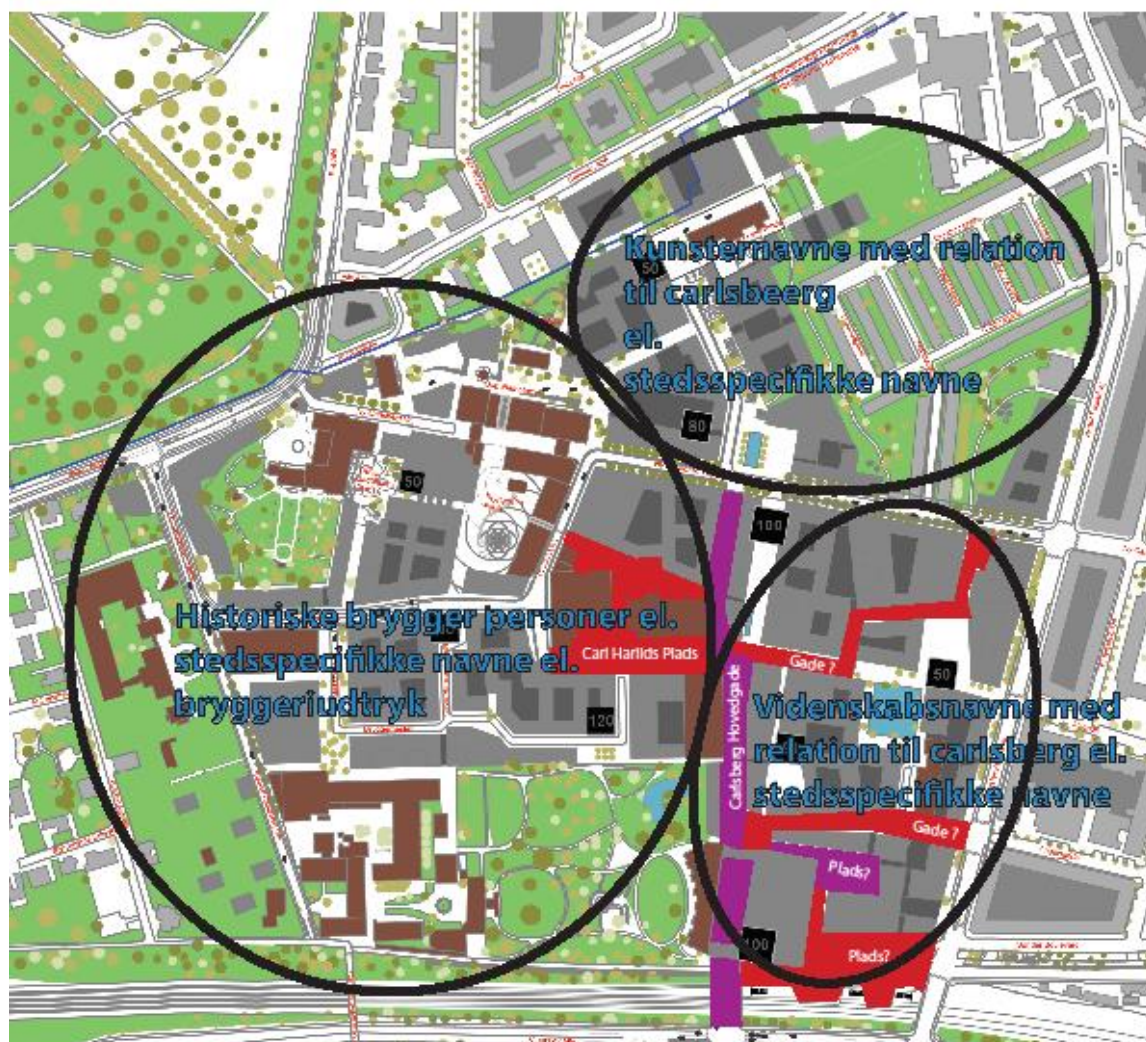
Kunsternavne med relation til carlsbeerg el. stedsspecifikke navne

50

80

50

100

Historiske brygger personer el. stedsspecifikke navne el. bryggeriudtryk

Carl Harlids Plads

Gade ?

50

120

Carlsberg Hovedgade

Videnskabsnavne med relation til carlsberg el. stedsspecifikke navne

Gade ?

Plads?

100

Plads?